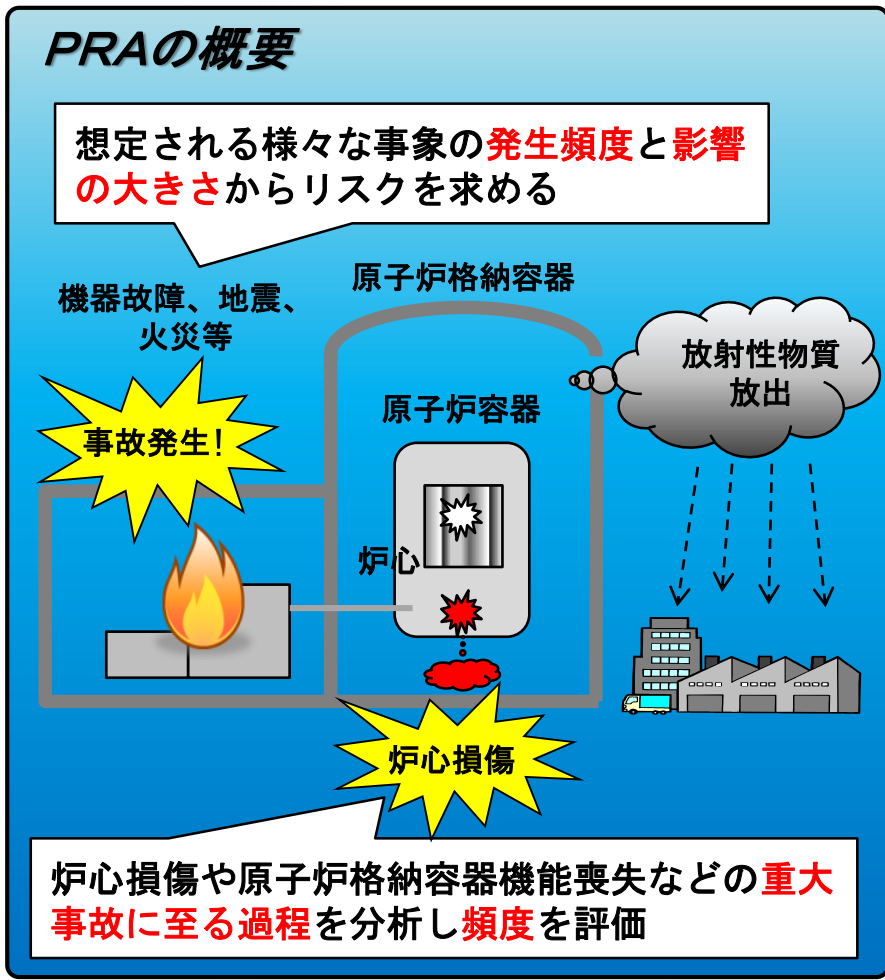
PRAの概要

想定される様々な事象の発生頻度と影響の大きさからリスクを求める

機器故障、地震、火災等

原子炉格納容器

放射性物質放出

事故発生!

原子炉容器

炉心

炉心損傷

炉心損傷や原子炉格納容器機能喪失などの重大事故に至る過程を分析し頻度を評価